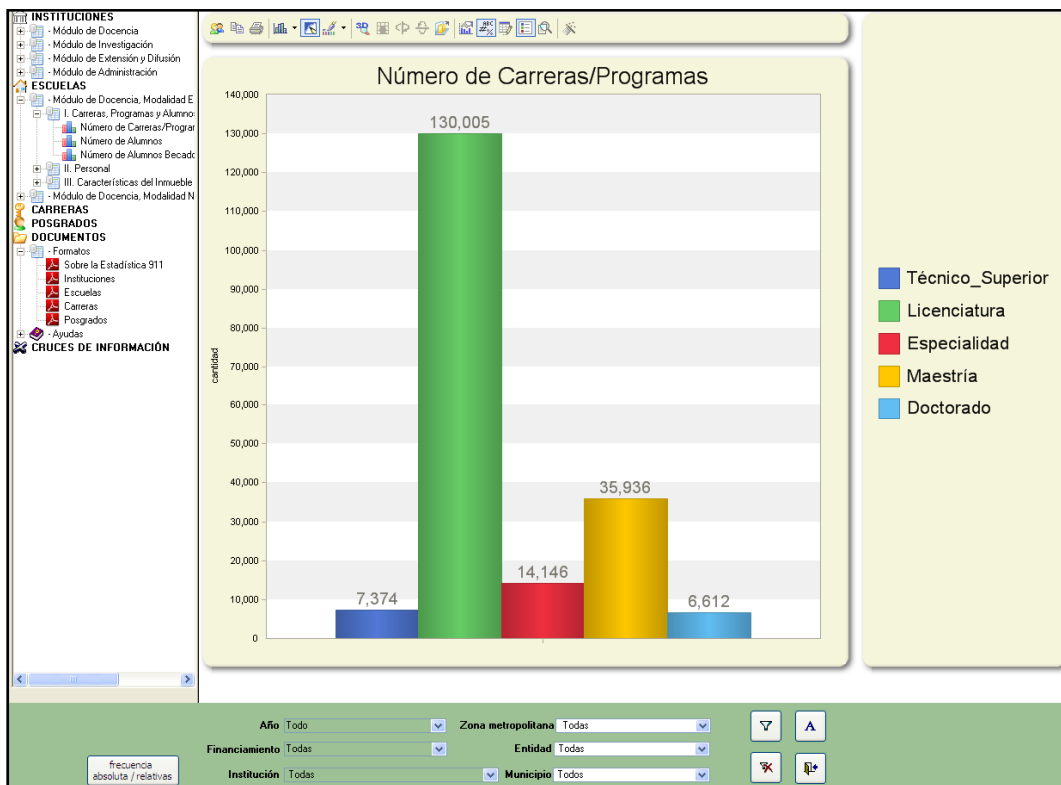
INSTITUCIONES
- Módulo de Docencia
- Módulo de Investigación
- Módulo de Extensión y Difusión
- Módulo de Administración
ESCUELAS
- Módulo de Docencia, Modalidad E
I. Carreras, Programas y Alumnos
Número de Carreras/Prograr
Número de Alumnos
Número de Alumnos Becado
II. Personal
III. Características del Inmueble
- Módulo de Docencia, Modalidad N
CARRERAS
POSGRADOS
DOCUMENTOS
- Formatos
Sobre la Estadística 911
Instituciones
Escuelas
Carreras
Posgrados
- Ayudas
CRUCES DE INFORMACIÓN

Número de Carreras/Programas

cantidad

140,000
130,000
120,000
110,000
100,000
90,000
80,000
70,000
60,000
50,000
40,000
30,000
20,000
10,000
0

7,374
130,005
14,146
35,936
6,612

Técnico_Superior
Licenciatura
Especialidad
Maestría
Doctorado

Año Todo
Zona metropolitana Todas
Financiamiento Todas
Entidad Todas
frecuencia absoluta / relativas
Institución Todas
Municipio Todos
A